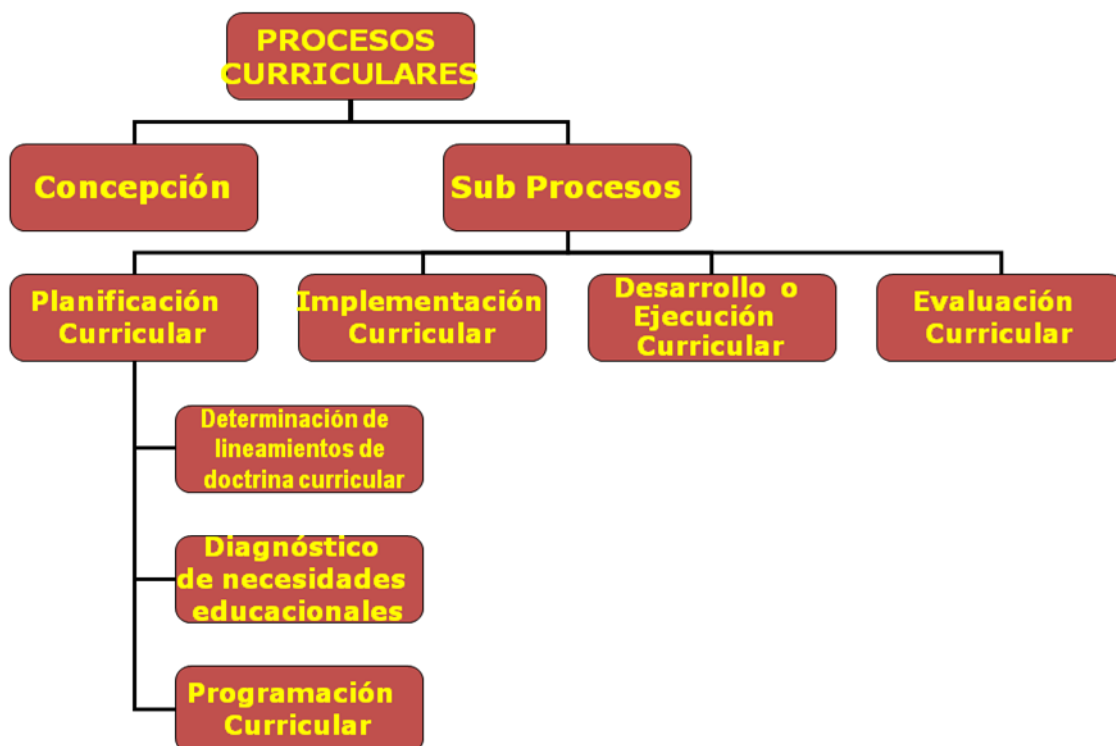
PROCESOS CURRICULARES

Concepción

Sub Procesos

Planificación Curricular

Implementación Curricular

Desarrollo o Ejecución Curricular

Evaluación Curricular

Determinación de lineamientos de doctrina curricular

Diagnóstico de necesidades educacionales

Programación Curricular